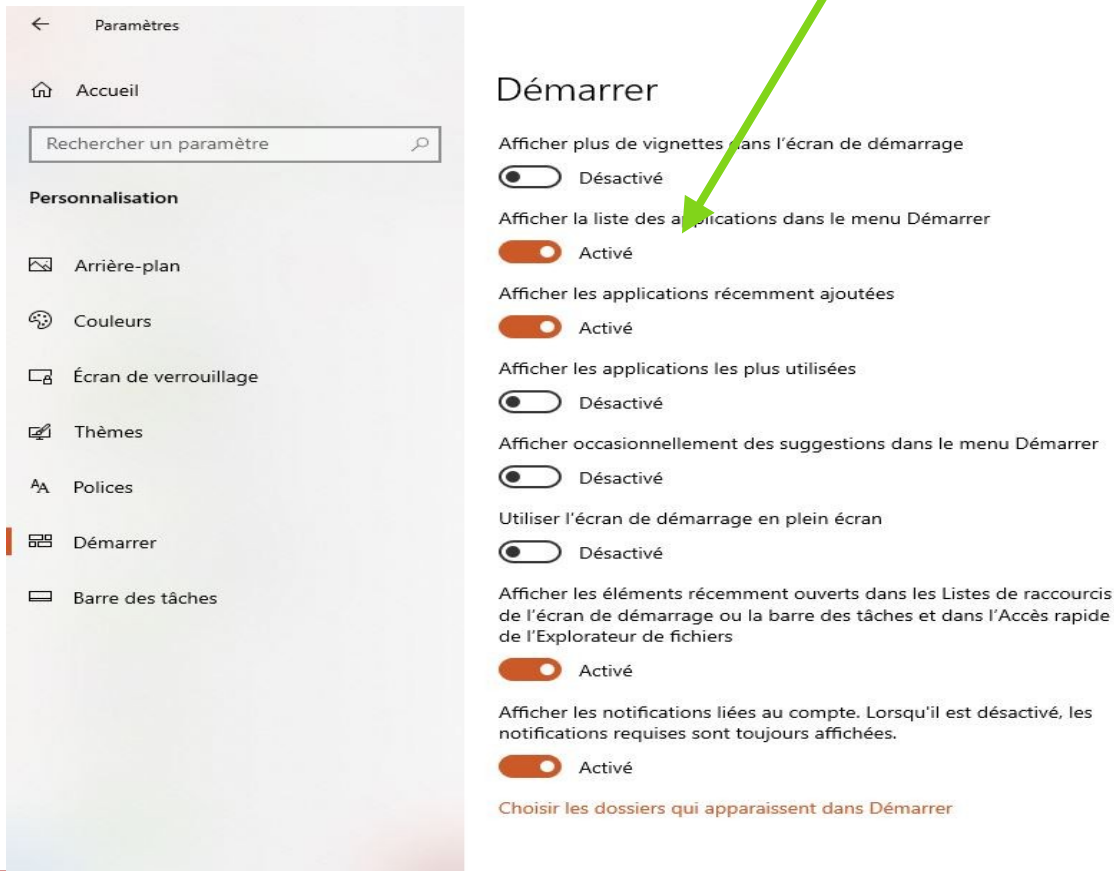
Paramètres

Accueil

Rechercher un paramètre

Personnalisation

Arrière-plan

Couleurs

Écran de verrouillage

Thèmes

Polices

Démarrer

Barre des tâches

Démarrer

Afficher plus de vignettes dans l'écran de démarrage

Désactivé

Afficher la liste des applications dans le menu Démarrer

Activé

Afficher les applications récemment ajoutées

Activé

Afficher les applications les plus utilisées

Désactivé

Afficher occasionnellement des suggestions dans le menu Démarrer

Désactivé

Utiliser l'écran de démarrage en plein écran

Désactivé

Afficher les éléments récemment ouverts dans les Listes de raccourcis de l'écran de démarrage ou la barre des tâches et dans l'Accès rapide de l'Explorateur de fichiers

Activé

Afficher les notifications liées au compte. Lorsqu'il est désactivé, les notifications requises sont toujours affichées.

Activé

Choisir les dossiers qui apparaissent dans Démarrer